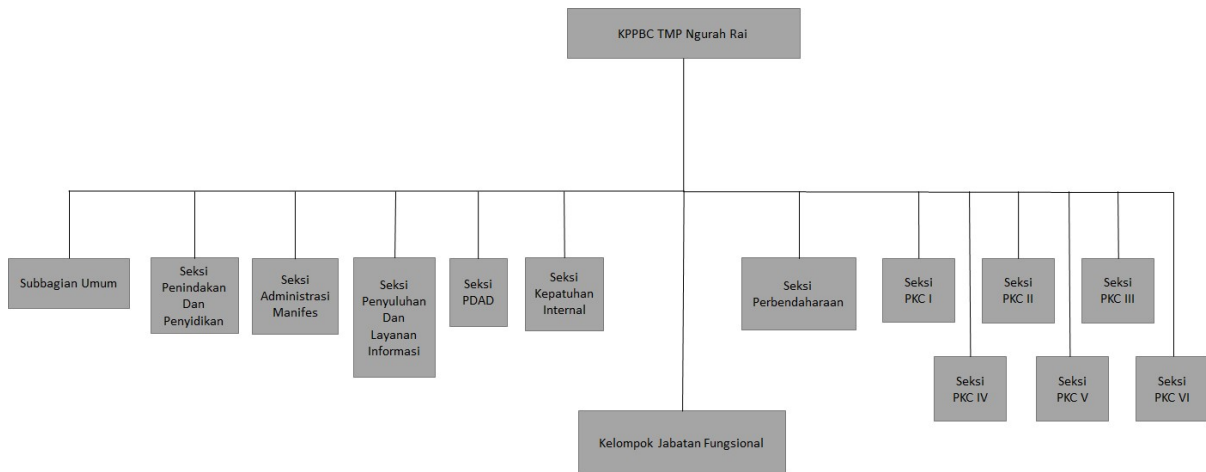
KPPBC TMP Ngurah Rai

Subbagian Umum

Seksi Penindakan Dan Penyidikan

Seksi Administrasi Manifes

Seksi Penyuluhan Dan Layanan Informasi

Seksi PDAD

Seksi Kepatuhan Internal

Seksi Perbendaharaan

Seksi PKC I

Seksi PKC II

Seksi PKC III

Seksi PKC IV

Seksi PKC V

Seksi PKC VI

Kelompok Jabatan Fungsional